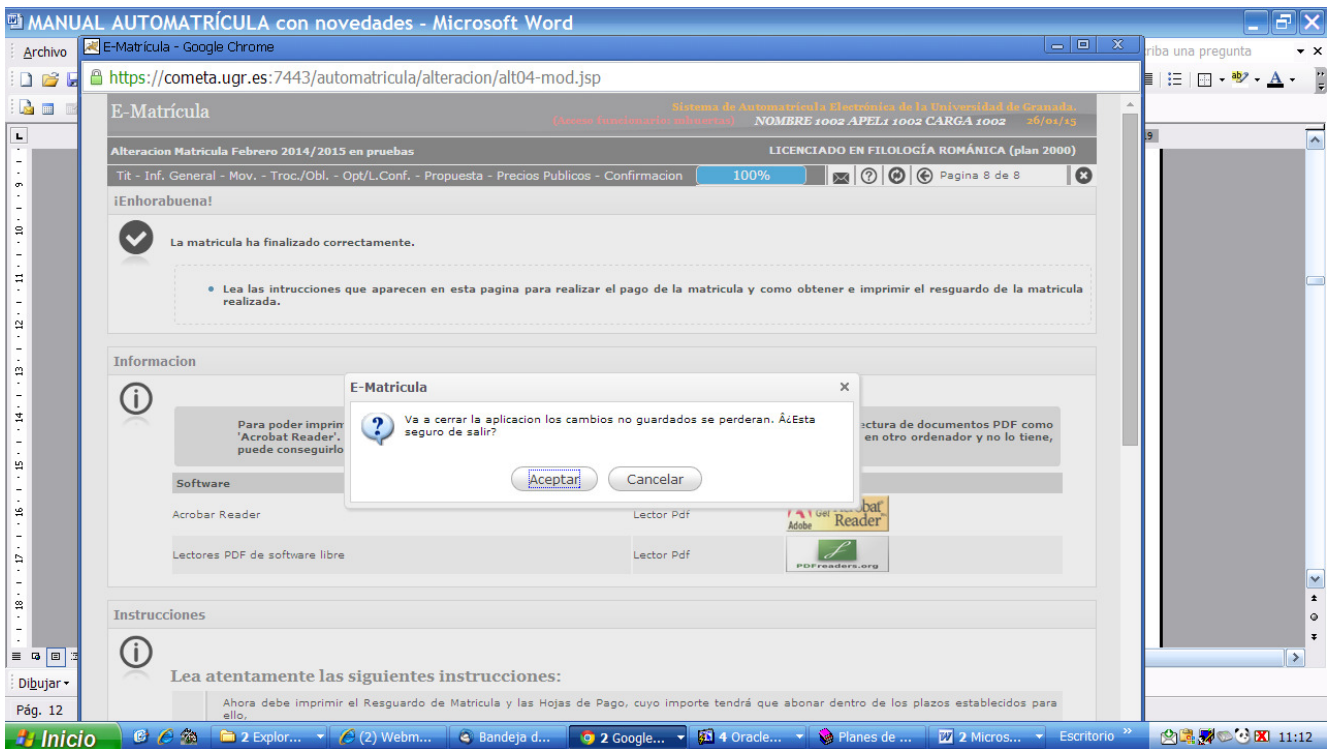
MANUAL AUTOMATRÍCULA con novedades - Microsoft Word

Archivo

riba una pregunta

E-Matrícula - Google Chrome

https://cometa.ugr.es:7443/automatricula/alteracion/alt04-mod.jsp

E-Matrícula

Sistema de Automatrícula Electrónica de la Universidad de Granada.
(Anexo fundamental: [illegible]) NOMBRE 1002 APEL1 1002 CARGA 1002 26/01/15

Alteracion Matricula Febrero 2014/2015 en pruebas

LICENCIADO EN FILOLOGÍA ROMÁNICA (plan 2000)

Tit - Inf. General - Mov. - Troc./Obl. - Opt/L.Conf. - Propuesta - Precios Publicos - Confirmacion 100% Pagina 8 de 8

¡Enhorabuena!

La matricula ha finalizado correctamente.

• Lea las intrucciones que aparecen en esta pagina para realizar el pago de la matricula y como obtener e imprimir el resguardo de la matricula realizada.

Informacion

Para poder imprim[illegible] 'Acrobat Reader'. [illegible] puede conseguirlo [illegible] ectura de documentos PDF como en otro ordenador y no lo tiene,

E-Matricula

Va a cerrar la aplicacion los cambios no guardados se perderan. Â¿Esta seguro de salir?

Aceptar Cancelar

Software

Acrobar Reader Lector Pdf Get Adobe Reader

Lectores PDF de software libre Lector Pdf PDFreaders.org

Instrucciones

Lea atentamente las siguientes instrucciones:

Ahora debe imprimir el Resguardo de Matricula y las Hojas de Pago, cuyo importe tendrá que abonar dentro de los plazos establecidos para ello,

Dibujar

Pág. 12

Inicio 2 Explor... (2) Webm... Bandeja d... 2 Google... 4 Oracle... Planes de ... 2 Micros... Escritorio 11:12